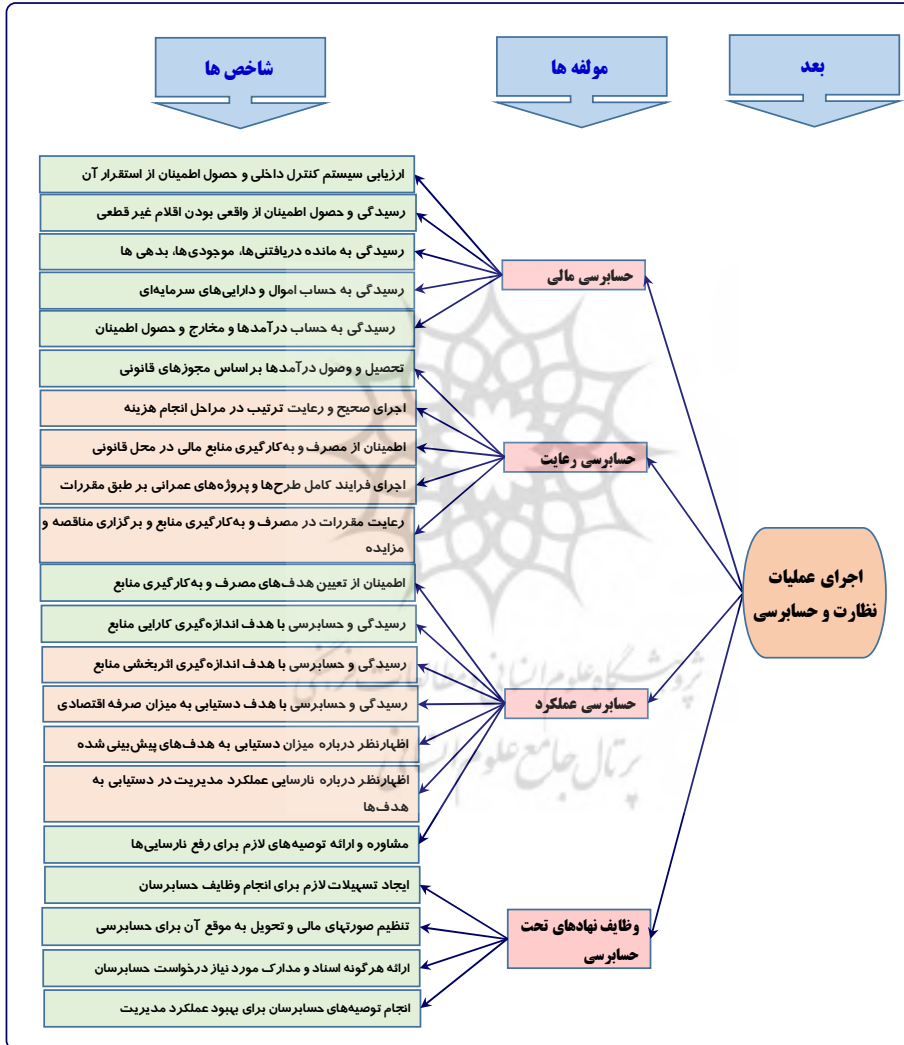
بعد

مولفه ها

شاخص ها

اجرای عملیات نظارت و حسابرسی

حسابرسی مالی

ارزیابی سیستم کنترل داخلی و حصول اطمینان از استقرار آن

رسیدگی و حصول اطمینان از واقعی بودن اقلام غیر قطعی

رسیدگی به مانده دریافتنی‌ها، موجودی‌ها، بدهی ها

رسیدگی به حساب اموال و دارایی‌های سرمایه‌ای

رسیدگی به حساب درآمدها و مخارج و حصول اطمینان

حسابرسی رعایت

تحصیل و وصول درآمدها براساس مجوزهای قانونی

اجرای صحیح و رعایت ترتیب در مراحل انجام هزینه

اطمینان از مصرف و به‌کارگیری منابع مالی در محل قانونی

اجرای فرایند کامل طرح‌ها و پروژه‌های عمرانی بر طبق مقررات

رعایت مقررات در مصرف و به‌کارگیری منابع و برگزاری مناقصه و مزایده

حسابرسی عملکرد

اطمینان از تعیین هدف‌های مصرف و به‌کارگیری منابع

رسیدگی و حسابرسی با هدف اندازه‌گیری کارایی منابع

رسیدگی و حسابرسی با هدف اندازه‌گیری اثربخشی منابع

رسیدگی و حسابرسی با هدف دستیابی به میزان صرفه اقتصادی

اظهارنظر درباره میزان دستیابی به هدف‌های پیش‌بینی‌شده

اظهارنظر درباره نارسایی عملکرد مدیریت در دستیابی به هدف‌ها

مشاوره و ارائه توصیه‌های لازم برای رفع نارسایی‌ها

وظایف نهادهای تحت حسابرسی

ایجاد تسهیلات لازم برای انجام وظایف حسابرسان

تنظیم صورتهای مالی و تحویل به موقع آن برای حسابرسی

ارائه هرگونه اسناد و مدارک مورد نیاز درخواست حسابرسان

انجام توصیه‌های حسابرسان برای بهبود عملکرد مدیریت

پژوهشگاه علوم انسانی و مطالعات فرهنگی
پرتال جامع علوم انسانی